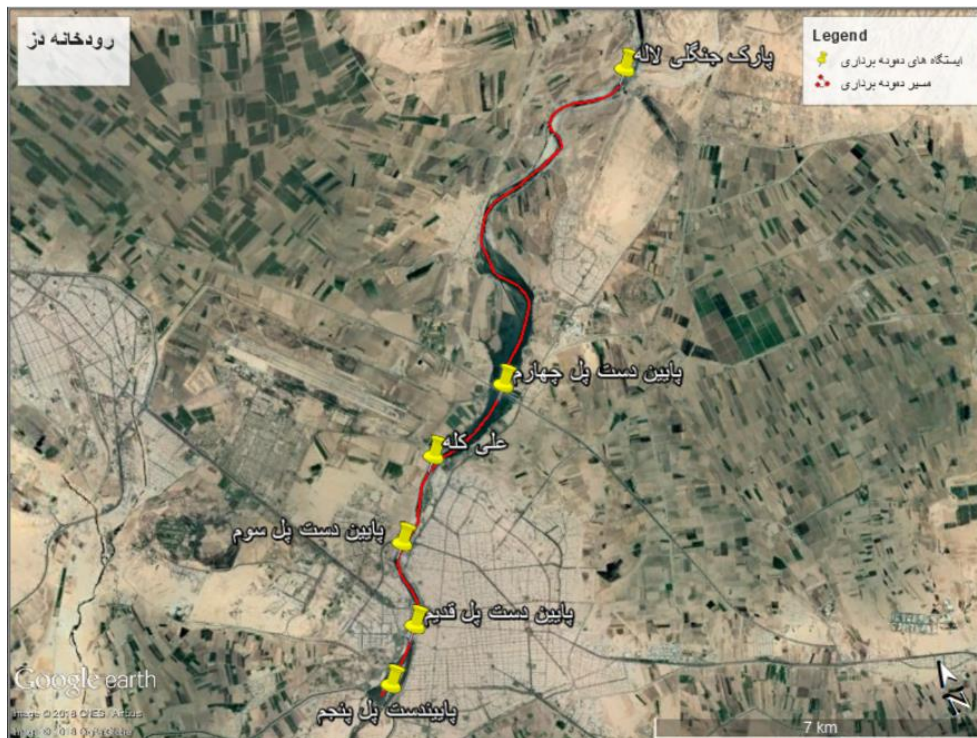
رودخانه دز

Legend
ایستگاه های نمونه برداری
مسیر نمونه برداری

پارک جنگلی لاله

پایین دست پل چهارم

علی کله

پایین دست پل سوم

پایین دست پل قدیم

پایین دست پل پنجم

Google earth
Image © 2018 CNES / Airbus
Image © 2018 DigitalGlobe

7 km

N